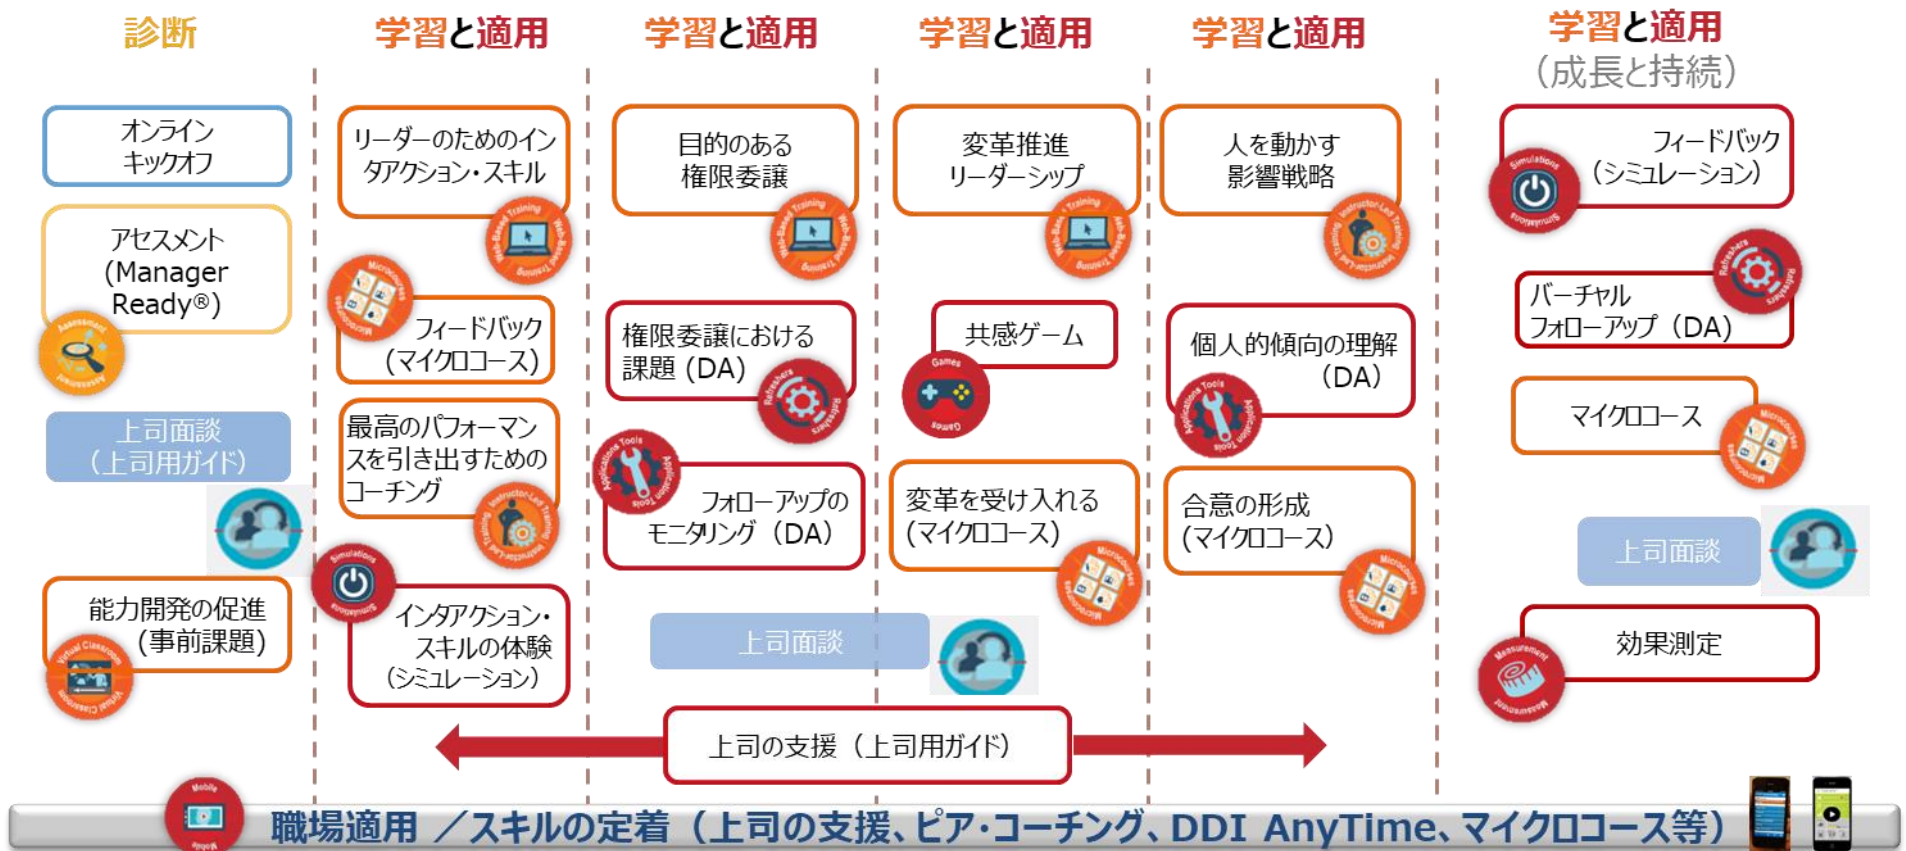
診断

オンライン キックオフ

アセスメント (Manager Ready®)

Assessment

上司面談 (上司用ガイド)

能力開発の促進 (事前課題)

Virtual Classroom

学習と適用

リーダーのためのインタアクション・スキル

Web-Based Training

Microcourses

フィードバック (マイクロコース)

最高のパフォーマンスを引き出すための コーチング

Instructor-Led Training

Simulations

インタアクション・スキルの体験 (シミュレーション)

学習と適用

目的のある 権限委譲

Web-Based Training

権限委譲における 課題 (DA)

Refreshers

Application Tools

フォローアップの モニタリング (DA)

上司面談

学習と適用

変革推進 リーダーシップ

Web-Based Training

共感ゲーム

Games

変革を受け入れる (マイクロコース)

Microcourses

学習と適用

人を動かす 影響戦略

Instructor-Led Training

個人的傾向の理解 (DA)

Application Tools

合意の形成 (マイクロコース)

Microcourses

学習と適用 (成長と持続)

Simulations

フィードバック (シミュレーション)

Refreshers

バーチャル フォローアップ (DA)

マイクロコース

Microcourses

上司面談

効果測定

Measurement

上司の支援 (上司用ガイド)

Mobile

職場適用 ／スキルの定着 (上司の支援、ピア・コーチング、DDI AnyTime、マイクロコース等)